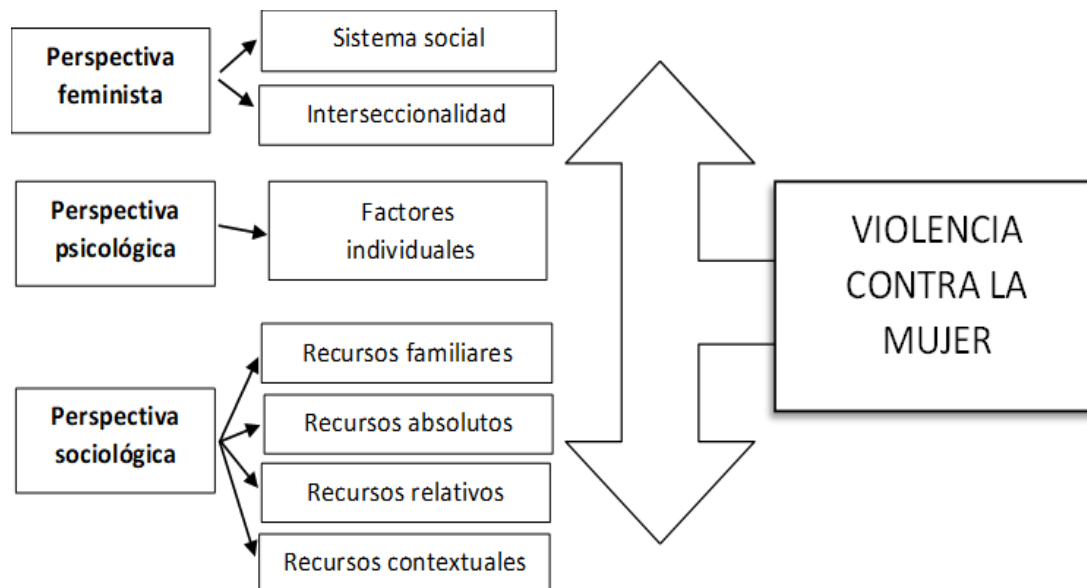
Perspectiva feminista

Sistema social

Interseccionalidad

Perspectiva psicológica

Factores individuales

Perspectiva sociológica

Recursos familiares

Recursos absolutos

Recursos relativos

Recursos contextuales

VIOLENCIA CONTRA LA MUJER